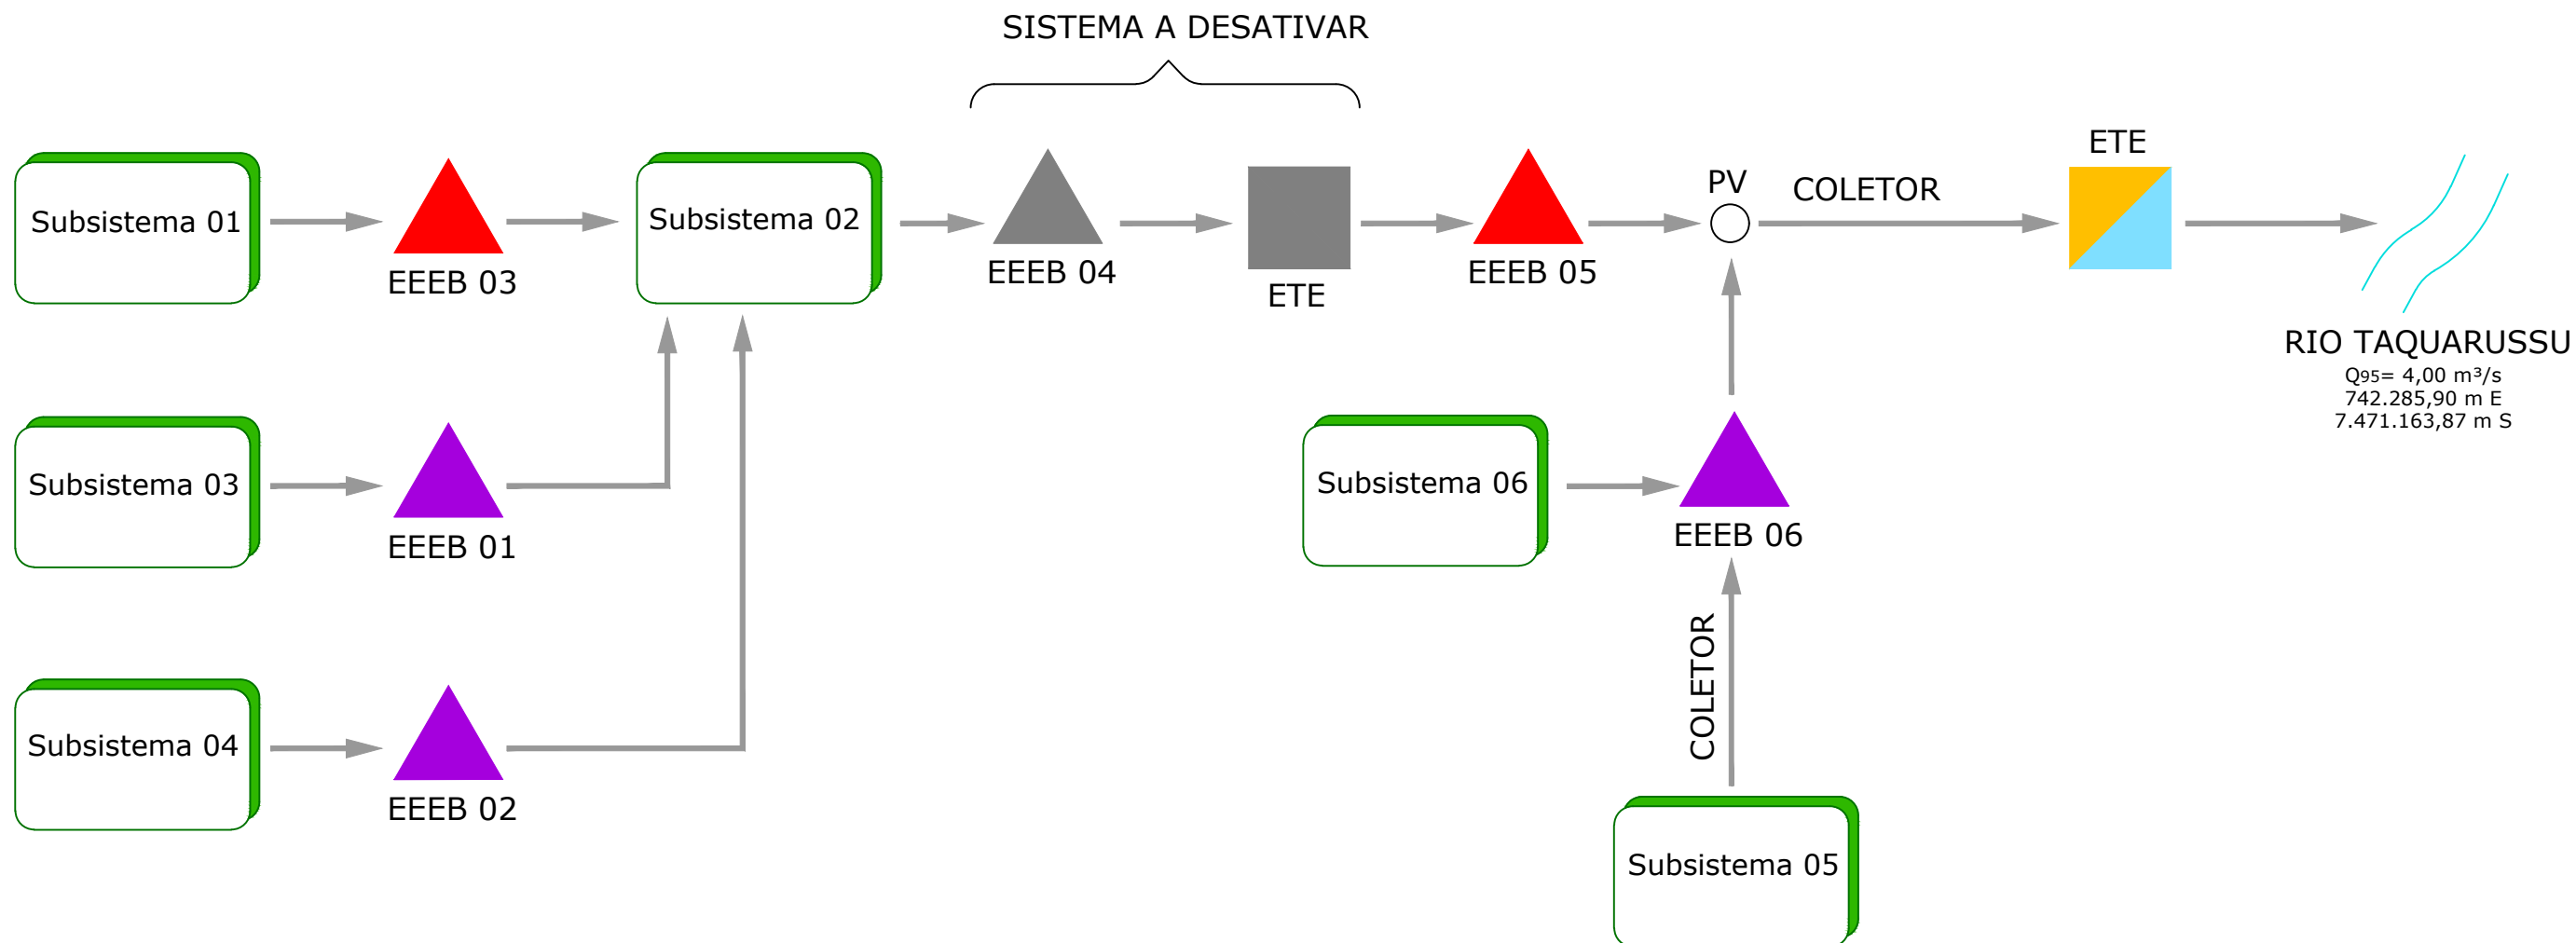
SISTEMA A DESATIVAR

Subsistema 01

EEEB 03

Subsistema 02

EEEB 04

ETE

EEEB 05

PV

COLETOR

ETE

RIO TAQUARUSSU
$Q_{95}$= 4,00 m³/s
742.285,90 m E
7.471.163,87 m S

Subsistema 03

EEEB 01

Subsistema 06

EEEB 06

Subsistema 04

EEEB 02

COLETOR

Subsistema 05